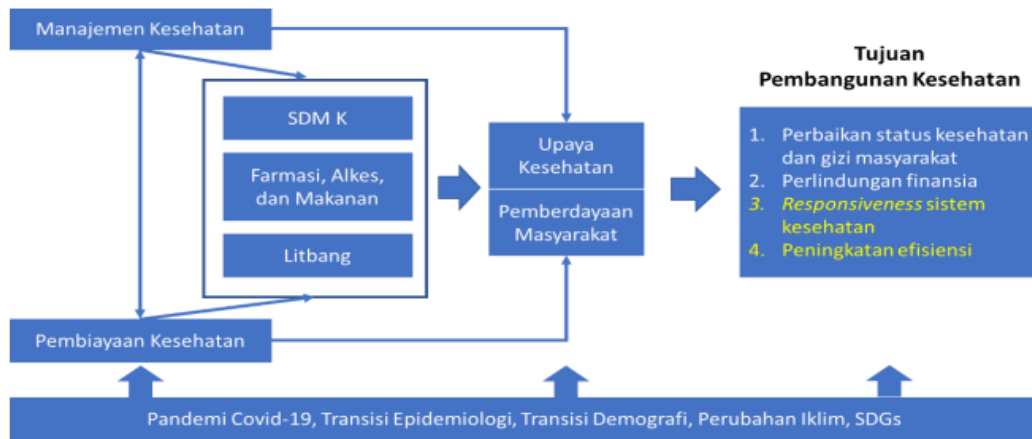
Manajemen Kesehatan

SDM K

Farmasi, Alkes, dan Makanan

Litbang

Upaya Kesehatan

Pemberdayaan Masyarakat

Tujuan Pembangunan Kesehatan

1. Perbaikan status kesehatan dan gizi masyarakat
2. Perlindungan finansia
3. *Responsiveness* sistem kesehatan
4. Peningkatan efisiensi

Pembiayaan Kesehatan

Pandemi Covid-19, Transisi Epidemiologi, Transisi Demografi, Perubahan Iklim, SDGs